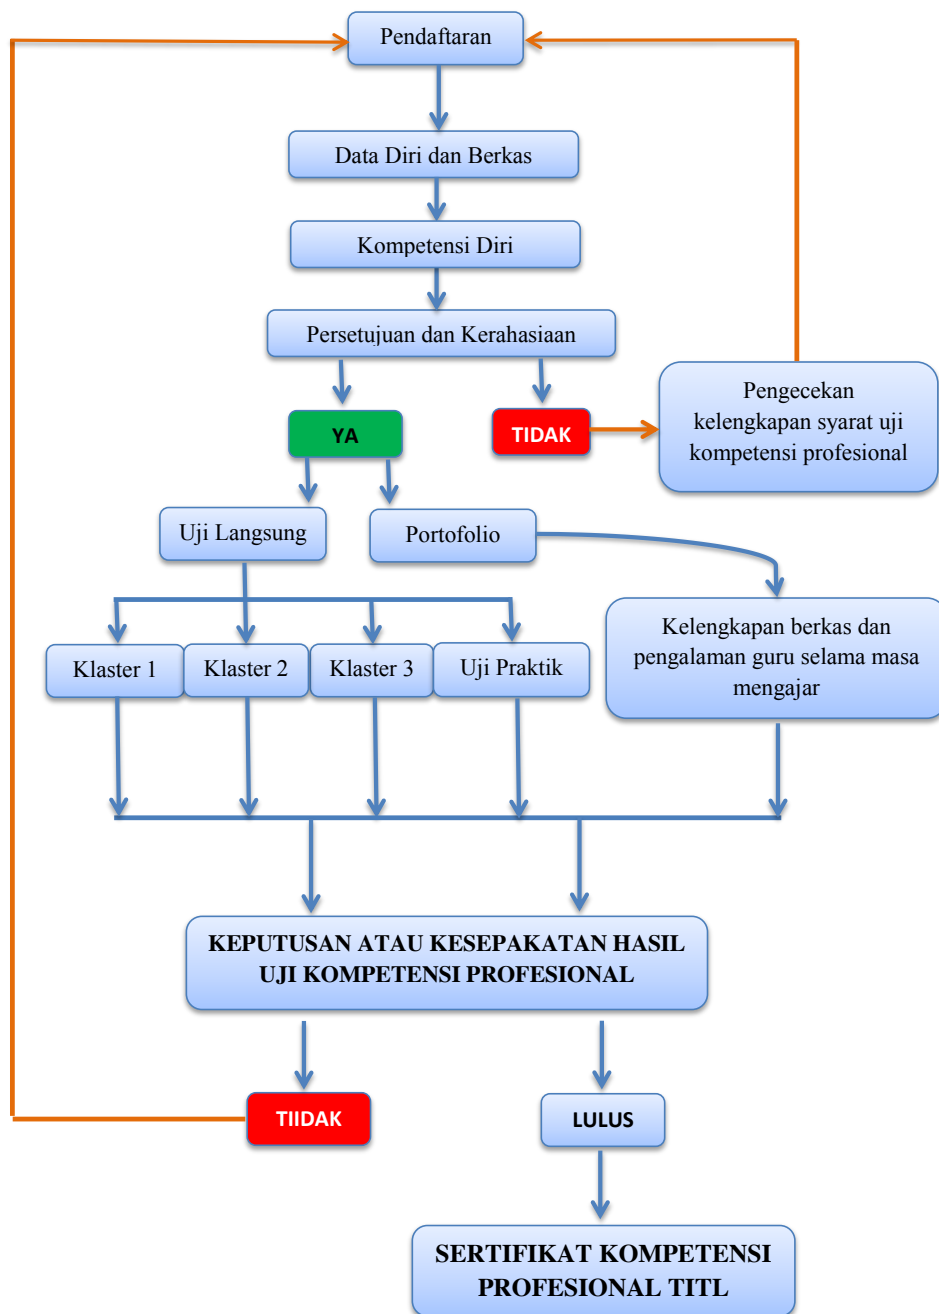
Pendaftaran

Data Diri dan Berkas

Kompetensi Diri

Persetujuan dan Kerahasiaan

YA

TIDAK

Pengecekan kelengkapan syarat uji kompetensi profesional

Uji Langsung

Portofolio

Klaster 1

Klaster 2

Klaster 3

Uji Praktik

Kelengkapan berkas dan pengalaman guru selama masa mengajar

KEPUTUSAN ATAU KESEPAKATAN HASIL UJI KOMPETENSI PROFESIONAL

TIIDAK

LULUS

SERTIFIKAT KOMPETENSI PROFESIONAL TITL